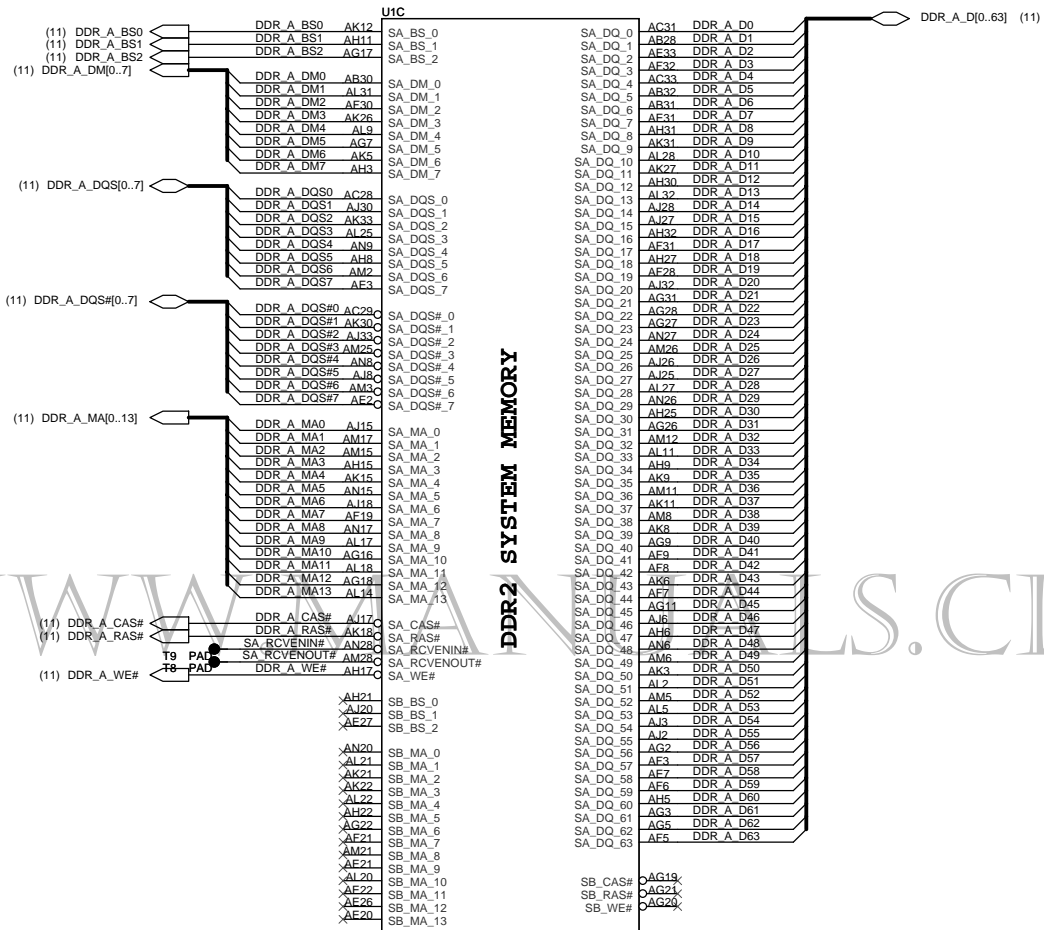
U1C

(11) DDR_A_BS0
(11) DDR_A_BS1
(11) DDR_A_BS2
(11) DDR_A_DM[0..7]

DDR_A_BS0 AK12 SA_BS_0
DDR_A_BS1 AH11 SA_BS_1
DDR_A_BS2 AG17 SA_BS_2

DDR_A_DM0 AB30 SA_DM_0
DDR_A_DM1 AL31 SA_DM_1
DDR_A_DM2 AF30 SA_DM_2
DDR_A_DM3 AK26 SA_DM_3
DDR_A_DM4 AL9 SA_DM_4
DDR_A_DM5 AG7 SA_DM_5
DDR_A_DM6 AK5 SA_DM_6
DDR_A_DM7 AH3 SA_DM_7

(11) DDR_A_DQS[0..7]

DDR_A_DQS0 AC28 SA_DQS_0
DDR_A_DQS1 AJ30 SA_DQS_1
DDR_A_DQS2 AK33 SA_DQS_2
DDR_A_DQS3 AL25 SA_DQS_3
DDR_A_DQS4 AN9 SA_DQS_4
DDR_A_DQS5 AH8 SA_DQS_5
DDR_A_DQS6 AM2 SA_DQS_6
DDR_A_DQS7 AF3 SA_DQS_7

(11) DDR_A_DQS#[0..7]

DDR_A_DQS#0 AC29 SA_DQS#_0
DDR_A_DQS#1 AK30 SA_DQS#_1
DDR_A_DQS#2 AJ33 SA_DQS#_2
DDR_A_DQS#3 AM25 SA_DQS#_3
DDR_A_DQS#4 AN8 SA_DQS#_4
DDR_A_DQS#5 AJ8 SA_DQS#_5
DDR_A_DQS#6 AM3 SA_DQS#_6
DDR_A_DQS#7 AE2 SA_DQS#_7

(11) DDR_A_MA[0..13]

DDR_A_MA0 AJ15 SA_MA_0
DDR_A_MA1 AM17 SA_MA_1
DDR_A_MA2 AM15 SA_MA_2
DDR_A_MA3 AH15 SA_MA_3
DDR_A_MA4 AK15 SA_MA_4
DDR_A_MA5 AN15 SA_MA_5
DDR_A_MA6 AJ18 SA_MA_6
DDR_A_MA7 AF19 SA_MA_7
DDR_A_MA8 AN17 SA_MA_8
DDR_A_MA9 AL17 SA_MA_9
DDR_A_MA10 AG16 SA_MA_10
DDR_A_MA11 AL18 SA_MA_11
DDR_A_MA12 AG18 SA_MA_12
DDR_A_MA13 AL14 SA_MA_13

(11) DDR_A_CAS#
(11) DDR_A_RAS#
T9 PAD
T8 PAD
(11) DDR_A_WE#

DDR_A_CAS# AJ17 SA_CAS#
DDR_A_RAS# AK18 SA_RAS#
SA_RCVENIN# AN28 SA_RCVENIN#
SA_RCVENOUT# AM28 SA_RCVENOUT#
DDR_A_WE# AH17 SA_WE#

AH21 SB_BS_0
AJ20 SB_BS_1
AE27 SB_BS_2

AN20 SB_MA_0
AL21 SB_MA_1
AK21 SB_MA_2
AK22 SB_MA_3
AH22 SB_MA_4
AG22 SB_MA_5
AF21 SB_MA_6
AM21 SB_MA_7
AF21 SB_MA_8
AL20 SB_MA_9
AE22 SB_MA_10
AE26 SB_MA_11
AE20 SB_MA_12
SB_MA_13

DDR2 SYSTEM MEMORY

SA_DQ_0 AC31 DDR_A_D0
SA_DQ_1 AB28 DDR_A_D1
SA_DQ_2 AE33 DDR_A_D2
SA_DQ_3 AF32 DDR_A_D3
SA_DQ_4 AC33 DDR_A_D4
SA_DQ_5 AB32 DDR_A_D5
SA_DQ_6 AB31 DDR_A_D6
SA_DQ_7 AF31 DDR_A_D7
SA_DQ_8 AH31 DDR_A_D8
SA_DQ_9 AK31 DDR_A_D9
SA_DQ_10 AL28 DDR_A_D10
SA_DQ_11 AK27 DDR_A_D11
SA_DQ_12 AH30 DDR_A_D12
SA_DQ_13 AL32 DDR_A_D13
SA_DQ_14 AJ28 DDR_A_D14
SA_DQ_15 AJ27 DDR_A_D15
SA_DQ_16 AH32 DDR_A_D16
SA_DQ_17 AF31 DDR_A_D17
SA_DQ_18 AH27 DDR_A_D18
SA_DQ_19 AF28 DDR_A_D19
SA_DQ_20 AJ32 DDR_A_D20
SA_DQ_21 AG31 DDR_A_D21
SA_DQ_22 AG28 DDR_A_D22
SA_DQ_23 AG27 DDR_A_D23
SA_DQ_24 AN27 DDR_A_D24
SA_DQ_25 AM26 DDR_A_D25
SA_DQ_26 AJ26 DDR_A_D26
SA_DQ_27 AJ25 DDR_A_D27
SA_DQ_28 AL27 DDR_A_D28
SA_DQ_29 AN26 DDR_A_D29
SA_DQ_30 AH25 DDR_A_D30
SA_DQ_31 AG26 DDR_A_D31
SA_DQ_32 AM12 DDR_A_D32
SA_DQ_33 AL11 DDR_A_D33
SA_DQ_34 AH9 DDR_A_D34
SA_DQ_35 AK9 DDR_A_D35
SA_DQ_36 AM11 DDR_A_D36
SA_DQ_37 AK11 DDR_A_D37
SA_DQ_38 AM8 DDR_A_D38
SA_DQ_39 AK8 DDR_A_D39
SA_DQ_40 AG9 DDR_A_D40
SA_DQ_41 AF9 DDR_A_D41
SA_DQ_42 AF8 DDR_A_D42
SA_DQ_43 AK6 DDR_A_D43
SA_DQ_44 AF7 DDR_A_D44
SA_DQ_45 AG11 DDR_A_D45
SA_DQ_46 AJ6 DDR_A_D46
SA_DQ_47 AH6 DDR_A_D47
SA_DQ_48 AN6 DDR_A_D48
SA_DQ_49 AM6 DDR_A_D49
SA_DQ_50 AK3 DDR_A_D50
SA_DQ_51 AL2 DDR_A_D51
SA_DQ_52 AM5 DDR_A_D52
SA_DQ_53 AL5 DDR_A_D53
SA_DQ_54 AJ3 DDR_A_D54
SA_DQ_55 AJ2 DDR_A_D55
SA_DQ_56 AG2 DDR_A_D56
SA_DQ_57 AF3 DDR_A_D57
SA_DQ_58 AF7 DDR_A_D58
SA_DQ_59 AF6 DDR_A_D59
SA_DQ_60 AH5 DDR_A_D60
SA_DQ_61 AG3 DDR_A_D61
SA_DQ_62 AG5 DDR_A_D62
SA_DQ_63 AF5 DDR_A_D63

DDR_A_D[0..63] (11)

SB_CAS# AG19
SB_RAS# AG21
SB_WE# AG20

WWW.MANUALS.CL